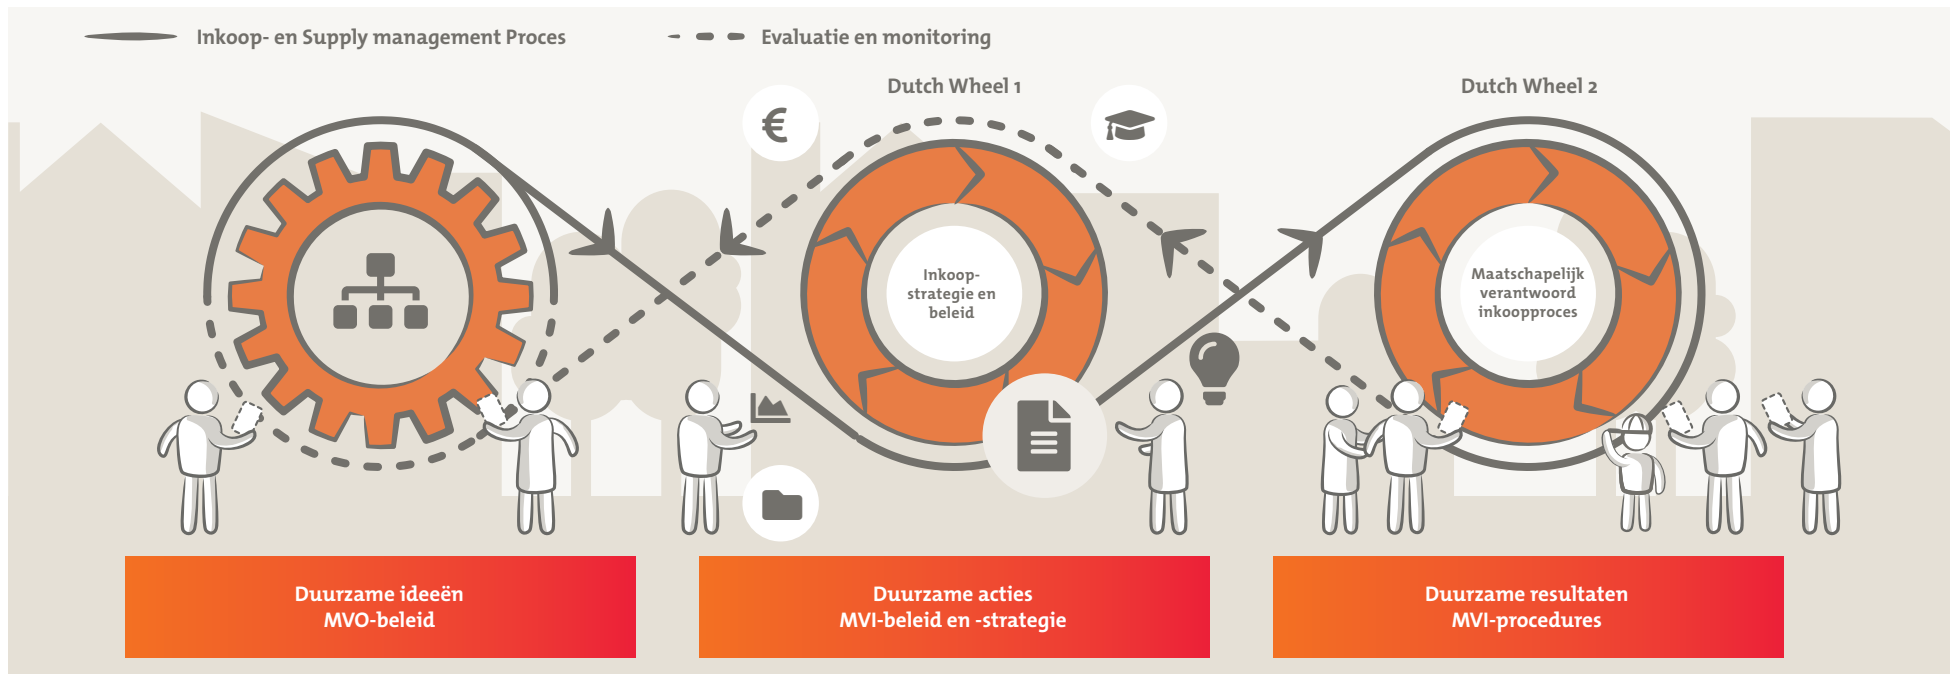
Inkoop- en Supply management Proces

Evaluatie en monitoring

Dutch Wheel 1

Dutch Wheel 2

€

Inkoop-strategie en beleid

Maatschappelijk verantwoord inkoopproces

Duurzame ideeën
MVO-beleid

Duurzame acties
MVI-beleid en -strategie

Duurzame resultaten
MVI-procedures